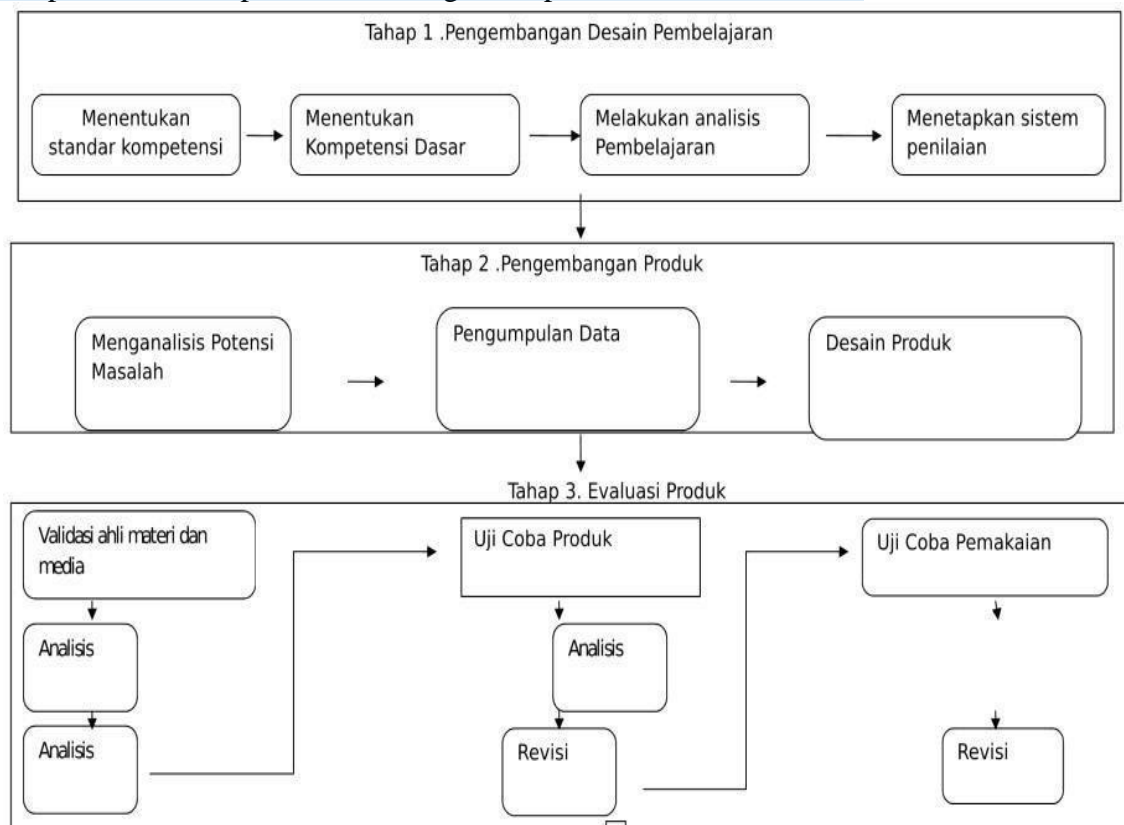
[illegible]

Tahap 1 .Pengembangan Desain Pembelajaran

Menentukan standar kompetensi

Menentukan Kompetensi Dasar

Melakukan analisis Pembelajaran

Menetapkan sistem penilaian

Tahap 2 .Pengembangan Produk

Menganalisis Potensi Masalah

Pengumpulan Data

Desain Produk

Tahap 3. Evaluasi Produk

Validasi ahli materi dan media

Analisis

Analisis

Uji Coba Produk

Analisis

Revisi

Uji Coba Pemakaian

Revisi